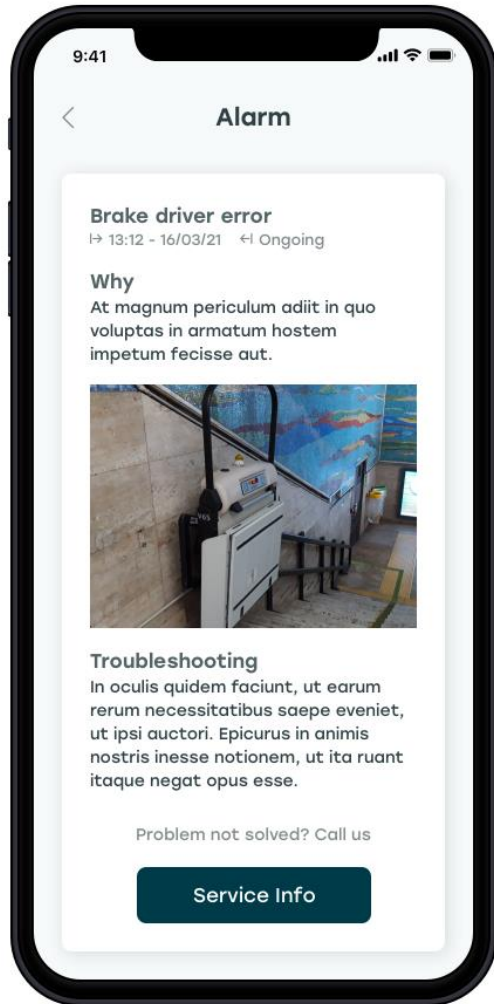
9:41

<

Alarm

Brake driver error
↦ 13:12 - 16/03/21 ↤ Ongoing

Why
At magnum periculum adiit in quo voluptas in armatum hostem impetum fecisse aut.

Troubleshooting
In oculis quidem faciunt, ut earum rerum necessitatibus saepe eveniet, ut ipsi auctori. Epicurus in animis nostris inesse notionem, ut ita ruant itaque negat opus esse.

Problem not solved? Call us

Service Info